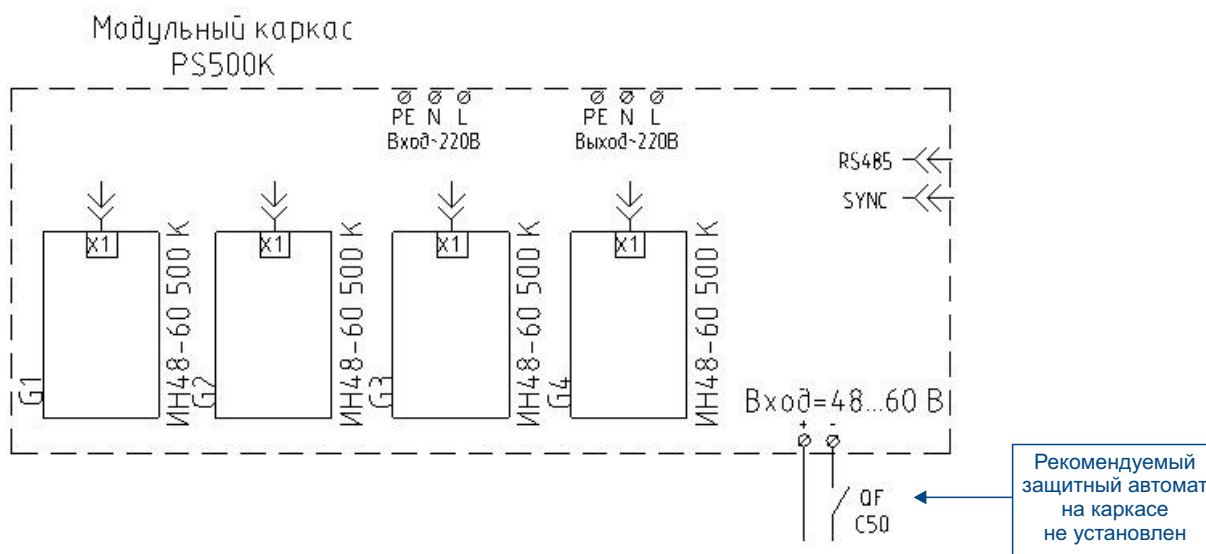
Модульный каркас
PS500K

PE N L
Вход~220В

PE N L
Выход~220В

RS485
SYNC

X1
ИН48-60 500 К
G1

X1
ИН48-60 500 К
G2

X1
ИН48-60 500 К
G3

X1
ИН48-60 500 К
G4

Вход=48...60 В
+ -

QF
C50

Рекомендуемый защитный автомат на каркасе не установлен